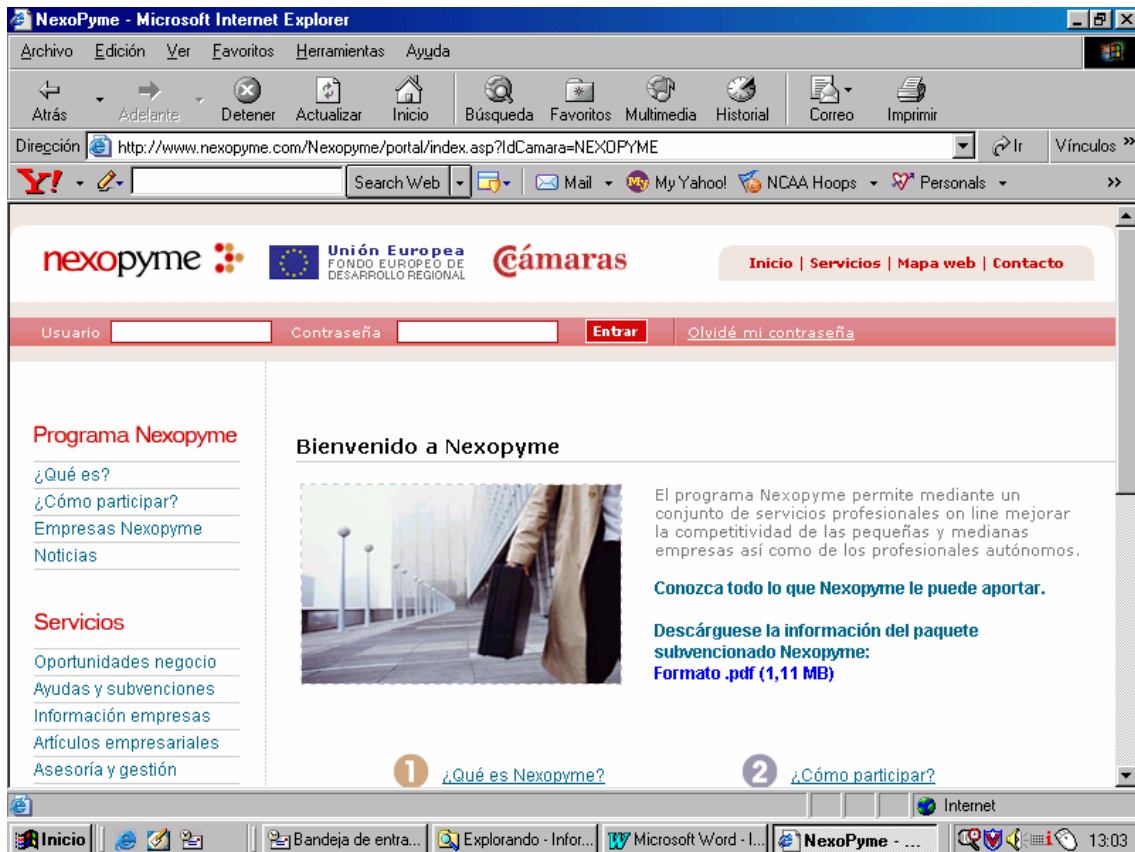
NexoPyme - Microsoft Internet Explorer

Archivo Edición Ver Favoritos Herramientas Ayuda

Atrás Adelante Detener Actualizar Inicio Búsqueda Favoritos Multimedia Historial Correo Imprimir

Dirección http://www.nexopyme.com/Nexopyme/portal/index.asp?IdCamara=NEXOPYME Ir Vínculos »

Y! Search Web Mail My Yahoo! NCAA Hoops Personals »

nexopyme

Unión Europea
FONDO EUROPEO DE DESARROLLO REGIONAL

Cámaras

Inicio | Servicios | Mapa web | Contacto

Usuario Contraseña Entrar Olvidé mi contraseña

Programa Nexopyme
¿Qué es?
¿Cómo participar?
Empresas Nexopyme
Noticias

Servicios
Oportunidades negocio
Ayudas y subvenciones
Información empresas
Artículos empresariales
Asesoría y gestión

Bienvenido a Nexopyme

El programa Nexopyme permite mediante un conjunto de servicios profesionales on line mejorar la competitividad de las pequeñas y medianas empresas así como de los profesionales autónomos.

Conozca todo lo que Nexopyme le puede aportar.

Descárguese la información del paquete subvencionado Nexopyme:
Formato .pdf (1,11 MB)

1 ¿Qué es Nexopyme?

2 ¿Cómo participar?

Internet

Inicio Bandeja de entra... Explorando - Infor... Microsoft Word - I... NexoPyme - ... 13:03